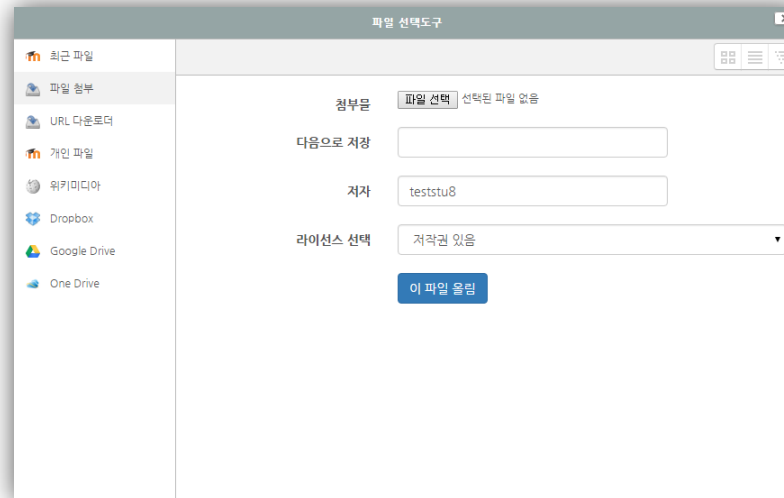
파일 선택도구

최근 파일
파일 첨부
URL 다운로더
개인 파일
위키미디아
Dropbox
Google Drive
One Drive

첨부물 파일 선택 선택된 파일 없음
다음으로 저장
저자 teststu8
라이선스 선택 저작권 있음
이 파일 올림